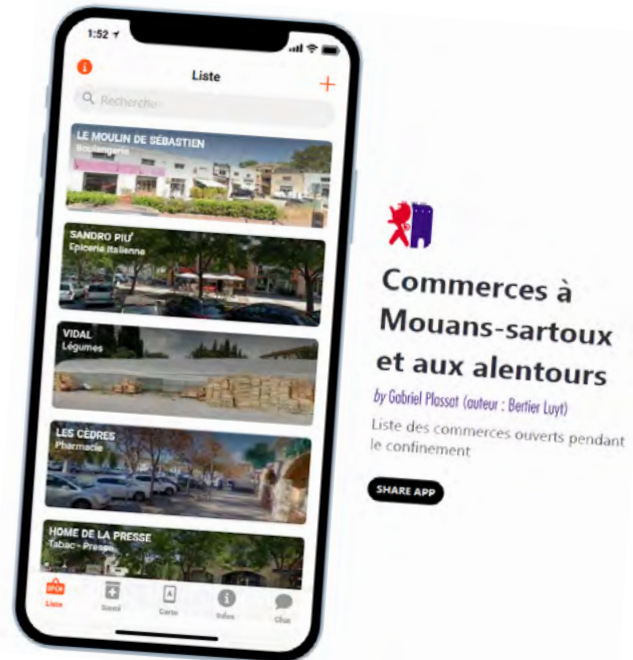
1:52

Liste

Recherche

LE MOULIN DE SÉBASTIEN
Boulangerie

SANDRO PIU'
Epicerie italienne

VIDAL
Légumes

LES CÈDRES
Pharmacie

HOME DE LA PRESSE
Tabac - Presse

Liste
Santé
Carte
Infos
Chat

Commerces à Mouans-sartoux et aux alentours

by Gabriel Plassat (auteur : Bertier Luyt)

Liste des commerces ouverts pendant le confinement

SHARE APP